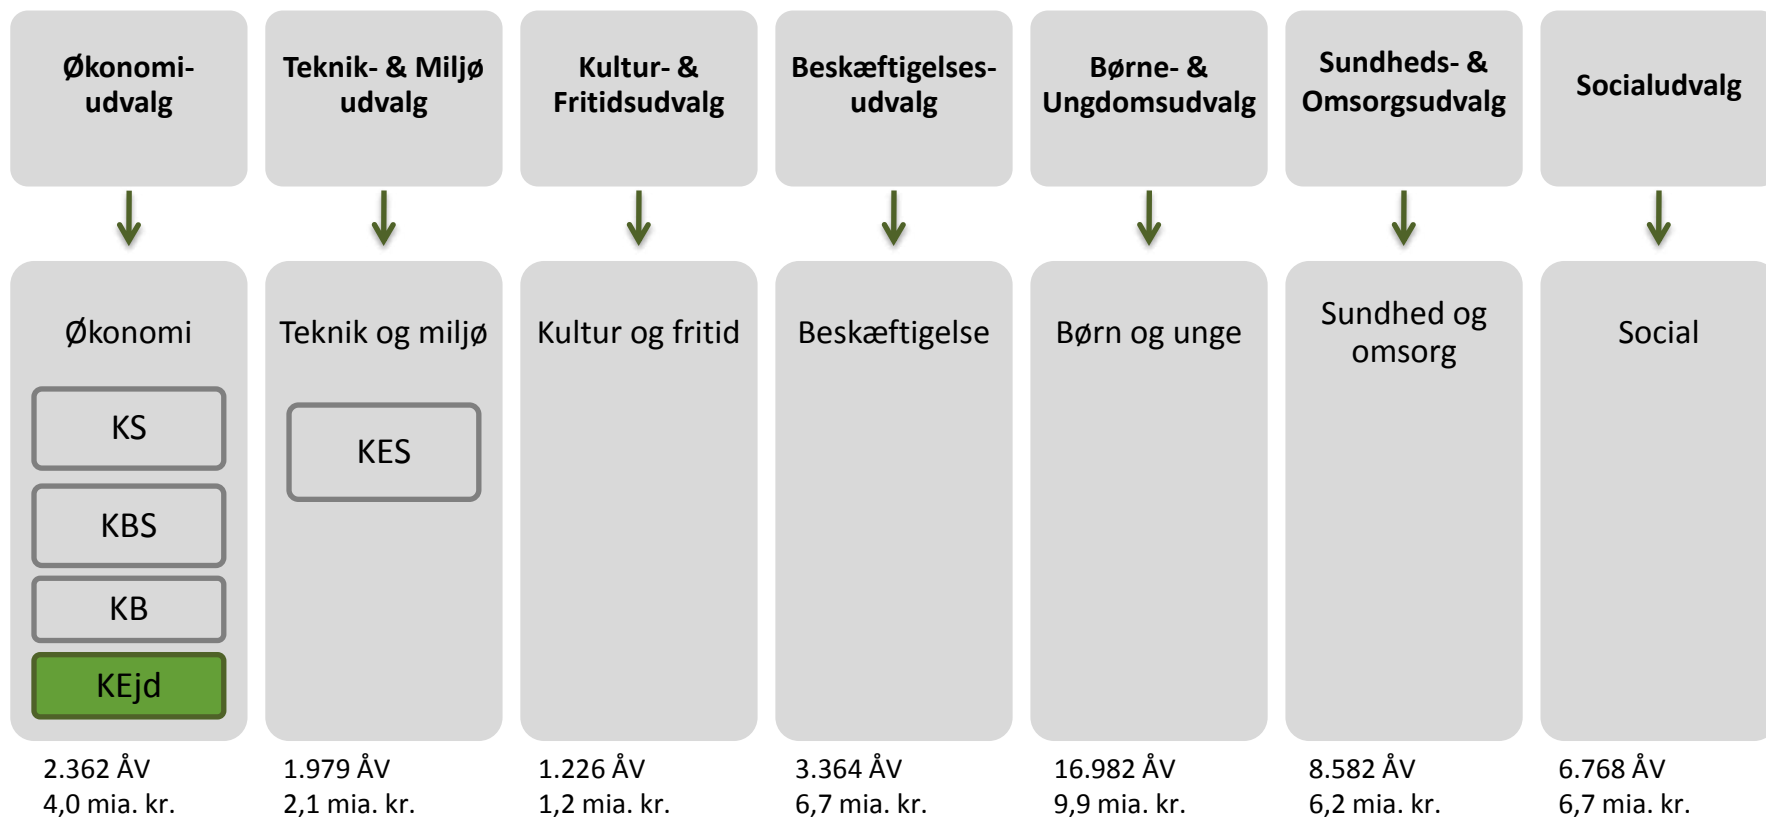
Økonomiudvalg

Økonomi

KS

KBS

KB

KEjd

2.362 ÅV
4,0 mia. kr.

Teknik- & Miljø udvalg

Teknik og miljø

KES

1.979 ÅV
2,1 mia. kr.

Kultur- & Fritidsudvalg

Kultur og fritid

1.226 ÅV
1,2 mia. kr.

Beskæftigelsesudvalg

Beskæftigelse

3.364 ÅV
6,7 mia. kr.

Børne- & Ungdomsudvalg

Børn og unge

16.982 ÅV
9,9 mia. kr.

Sundheds- & Omsorgsudvalg

Sundhed og omsorg

8.582 ÅV
6,2 mia. kr.

Socialudvalg

Social

6.768 ÅV
6,7 mia. kr.